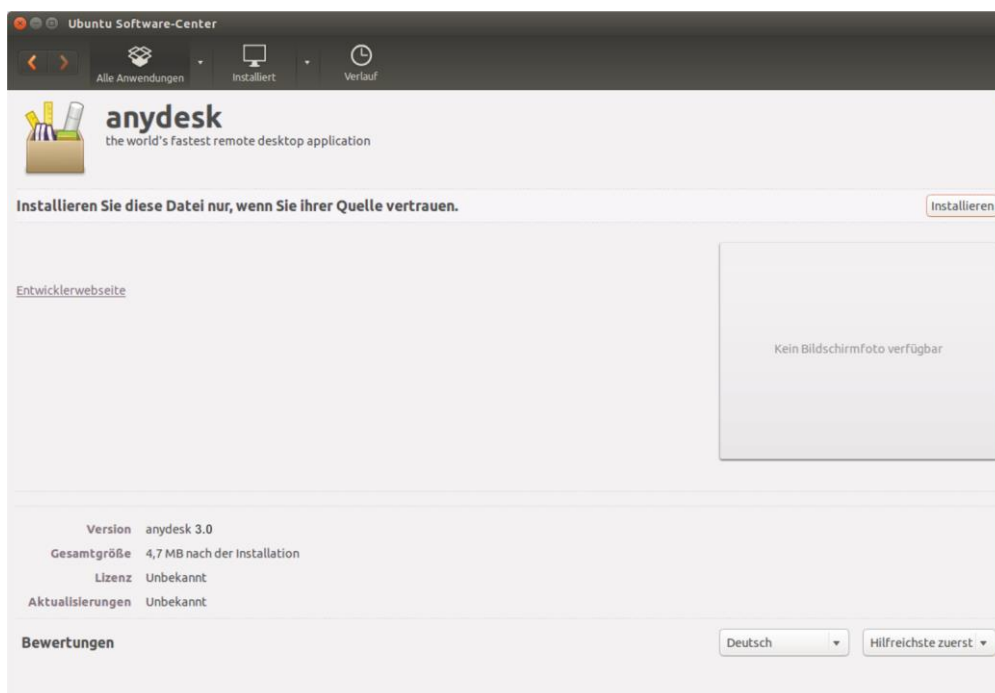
Ubuntu Software-Center

Alle Anwendungen
Installiert
Verlauf

anydesk
the world's fastest remote desktop application

Installieren Sie diese Datei nur, wenn Sie ihrer Quelle vertrauen.

Installieren

Entwicklerwebseite

Kein Bildschirmfoto verfügbar

| | |
|---|---|
| Version | anydesk 3.0 |
| Gesamtgröße | 4,7 MB nach der Installation |
| Lizenz | Unbekannt |
| Aktualisierungen | Unbekannt |

Bewertungen

Deutsch
Hilfreichste zuerst